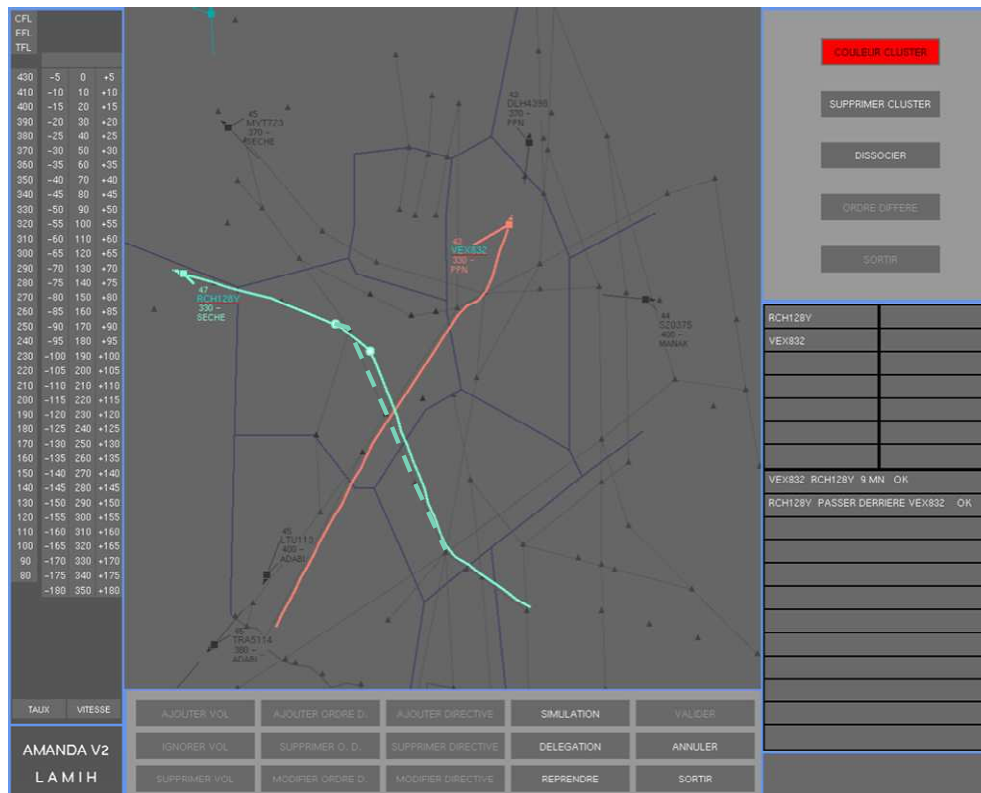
CFL
PFL
TFL

| | | | |
|---|---|---|---|
| 430 | -5 | 0 | +5 |
| 410 | -10 | 10 | +10 |
| 400 | -15 | 20 | +15 |
| 390 | -20 | 30 | +20 |
| 380 | -25 | 40 | +25 |
| 370 | -30 | 50 | +30 |
| 360 | -35 | 60 | +35 |
| 350 | -40 | 70 | +40 |
| 340 | -45 | 80 | +45 |
| 330 | -50 | 90 | +50 |
| 320 | -55 | 100 | +55 |
| 310 | -60 | 110 | +60 |
| 300 | -65 | 120 | +65 |
| 290 | -70 | 130 | +70 |
| 280 | -75 | 140 | +75 |
| 270 | -80 | 150 | +80 |
| 260 | -85 | 160 | +85 |
| 250 | -90 | 170 | +90 |
| 240 | -95 | 180 | +95 |
| 230 | -100 | 190 | +100 |
| 220 | -105 | 200 | +105 |
| 210 | -110 | 210 | +110 |
| 200 | -115 | 220 | +115 |
| 190 | -120 | 230 | +120 |
| 180 | -125 | 240 | +125 |
| 170 | -130 | 250 | +130 |
| 160 | -135 | 260 | +135 |
| 150 | -140 | 270 | +140 |
| 140 | -145 | 280 | +145 |
| 130 | -150 | 290 | +150 |
| 120 | -155 | 300 | +155 |
| 110 | -160 | 310 | +160 |
| 100 | -165 | 320 | +165 |
| 90 | -170 | 330 | +170 |
| 80 | -175 | 340 | +175 |
| | -180 | 350 | +180 |

TAUX VITESSE

AMANDA V2
LAMIH

45 MVT723 370 - SECHE

42 DLH439E 330 - PPN

42 VEX832 330 - PPN

47 RCH128Y 330 - SECHE

44 SZ0375 400 - MANAK

45 LTU110 400 - ADABI

45 TRA5114 380 - ADABI

COULEUR CLUSTER
SUPPRIMER CLUSTER
DISSOCIER
ORDRE DIFFERE
SORTIR

RCH128Y
VEX832

VEX832 RCH128Y 9 MN OK
RCH128Y PASSER DERRIERE VEX832 OK

AJOUTER VOL | AJOUTER ORDRE D. | AJOUTER DIRECTIVE | SIMULATION | VALIDER
IGNORER VOL | SUPPRIMER O. D. | SUPPRIMER DIRECTIVE | DELEGATION | ANNULER
SUPPRIMER VOL | MODIFIER ORDRE D. | MODIFIER DIRECTIVE | REPRENDRE | SORTIR